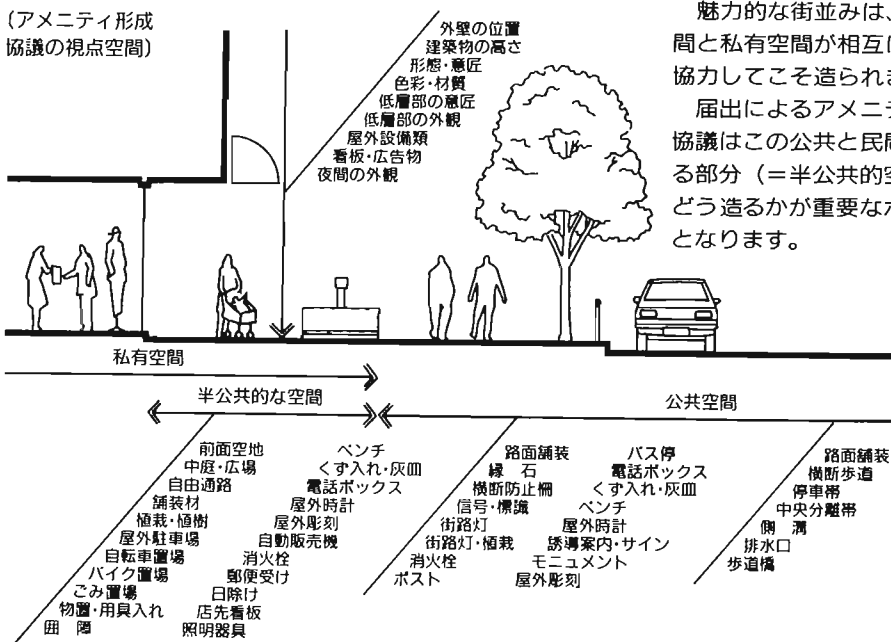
(アメニティ形成
協議の視点空間)

外壁の位置
建築物の高さ
形態・意匠
色彩・材質
低層部の意匠
低層部の外観
屋外設備類
看板・広告物
夜間の外観

魅力的な街並みは、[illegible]間と私有空間が相互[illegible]協力してこそ造られ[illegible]

届出によるアメニ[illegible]協議はこの公共と民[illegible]る部分（＝半公共的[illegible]どう造るかが重要な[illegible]となります。

私有空間

半公共的な空間

公共空間

前面空地
中庭・広場
自由通路
舗装材
植栽・植樹
屋外駐車場
自転車置場
バイク置場
ごみ置場
物置・用具入れ
囲　障

ベンチ
くず入れ・灰皿
電話ボックス
屋外時計
屋外彫刻
自動販売機
消火栓
郵便受け
日除け
店先看板
照明器具

路面舗装
縁　石
横断防止柵
信号・標識
街路灯
街路灯・植栽
消火栓
ポスト

バス停
電話ボックス
くず入れ・灰皿
ベンチ
屋外時計
誘導案内・サイン
モニュメント
屋外彫刻

路面舗装
横断歩道
停車帯
中央分離帯
側　溝
排水口
歩道橋